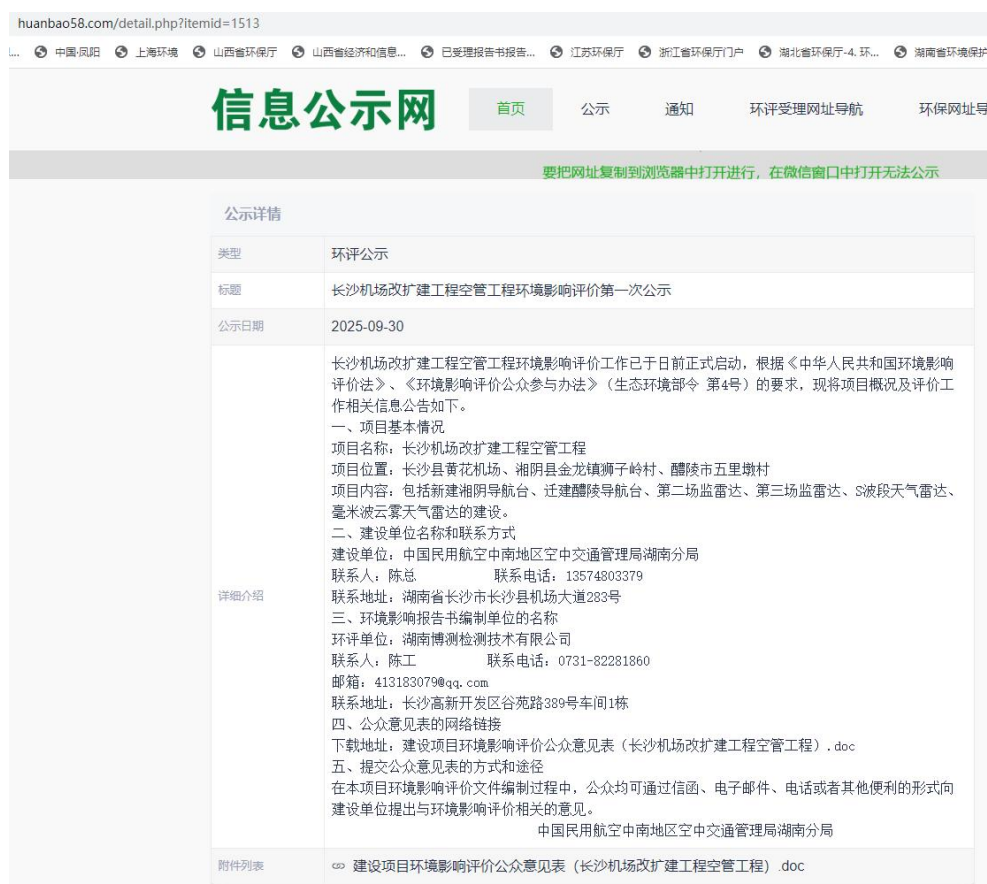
huanbao58.com/detail.php?itemid=1513

... 中国·凤阳 上海环境 山西省环保厅 山西省经济和信息... 已受理报告书报告... 江苏环保厅 浙江省环保厅门户 湖北省环保厅-4. 环... 湖南省环境保护

信息公示网 首页 公示 通知 环评受理网址导航 环保网址导

要把网址复制到浏览器中打开进行，在微信窗口中打开无法公示

公示详情

| 类型 | 环评公示 |
|---|---|
| 标题 | 长沙机场改扩建工程空管工程环境影响评价第一次公示 |
| 公示日期 | 2025-09-30 |
| 详细介绍 | 长沙机场改扩建工程空管工程环境影响评价工作已于日前正式启动，根据《中华人民共和国环境影响评价法》、《环境影响评价公众参与办法》（生态环境部令 第4号）的要求，现将项目概况及评价工作相关信息公告如下。<br>一、项目基本情况<br>项目名称：长沙机场改扩建工程空管工程<br>项目位置：长沙县黄花机场、湘阴县金龙镇狮子岭村、醴陵市五里墩村<br>项目内容：包括新建湘阴导航台、迁建醴陵导航台、第二场监雷达、第三场监雷达、S波段天气雷达、毫米波云雾天气雷达的建设。<br>二、建设单位名称和联系方式<br>建设单位：中国民用航空中南地区空中交通管理局湖南分局<br>联系人：陈总 联系电话：13574803379<br>联系地址：湖南省长沙市长沙县机场大道283号<br>三、环境影响报告书编制单位的名称<br>环评单位：湖南博测检测技术有限公司<br>联系人：陈工 联系电话：0731-82281860<br>邮箱：413183079@qq.com<br>联系地址：长沙高新开发区谷苑路389号车间1栋<br>四、公众意见表的网络链接<br>下载地址：建设项目环境影响评价公众意见表（长沙机场改扩建工程空管工程）.doc<br>五、提交公众意见表的方式和途径<br>在本项目环境影响评价文件编制过程中，公众均可通过信函、电子邮件、电话或者其他便利的形式向建设单位提出与环境影响评价相关的意见。<br>中国民用航空中南地区空中交通管理局湖南分局 |
| 附件列表 | 建设项目环境影响评价公众意见表（长沙机场改扩建工程空管工程）.doc |